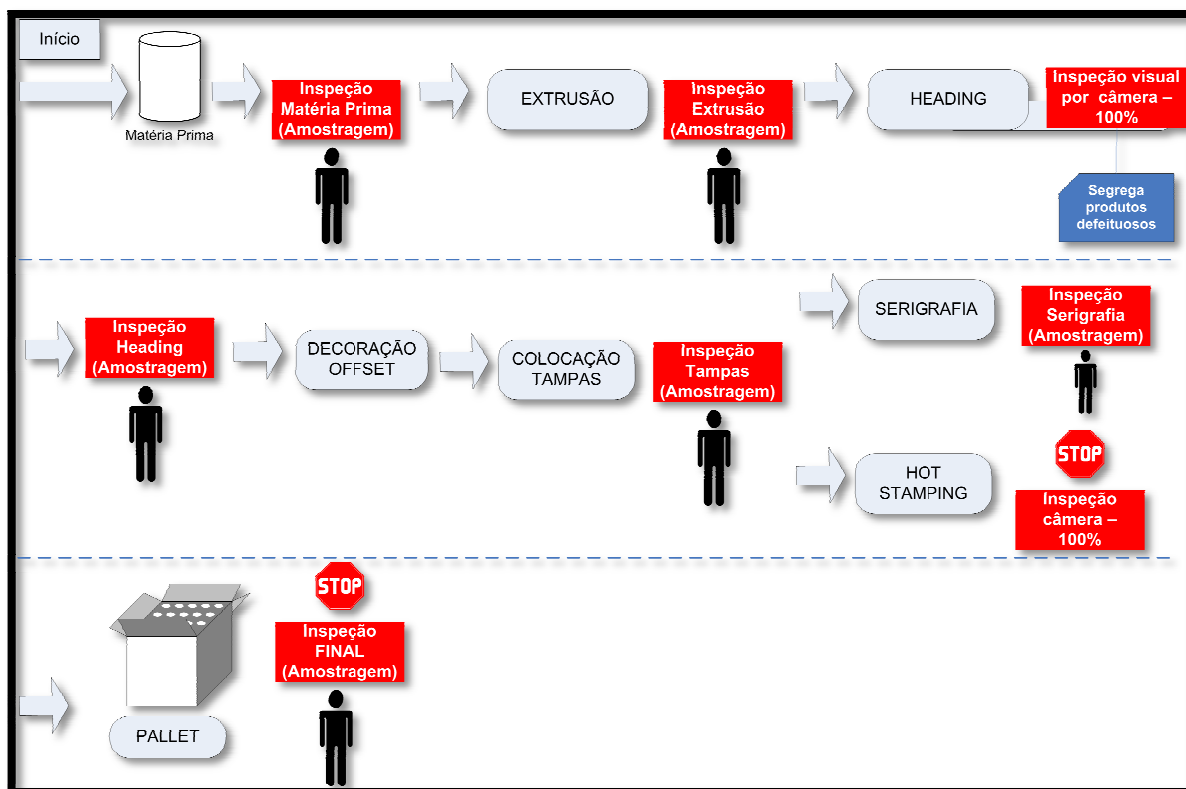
Início

Matéria Prima

Inspeção Matéria Prima (Amostragem)

EXTRUSÃO

Inspeção Extrusão (Amostragem)

HEADING

Inspeção visual por câmera – 100%

Segrega produtos defeituosos

Inspeção Heading (Amostragem)

DECORAÇÃO OFFSET

COLOCAÇÃO TAMPAS

Inspeção Tampas (Amostragem)

SERIGRAFIA

Inspeção Serigrafia (Amostragem)

HOT STAMPING

STOP

Inspeção câmera – 100%

PALLET

STOP

Inspeção FINAL (Amostragem)